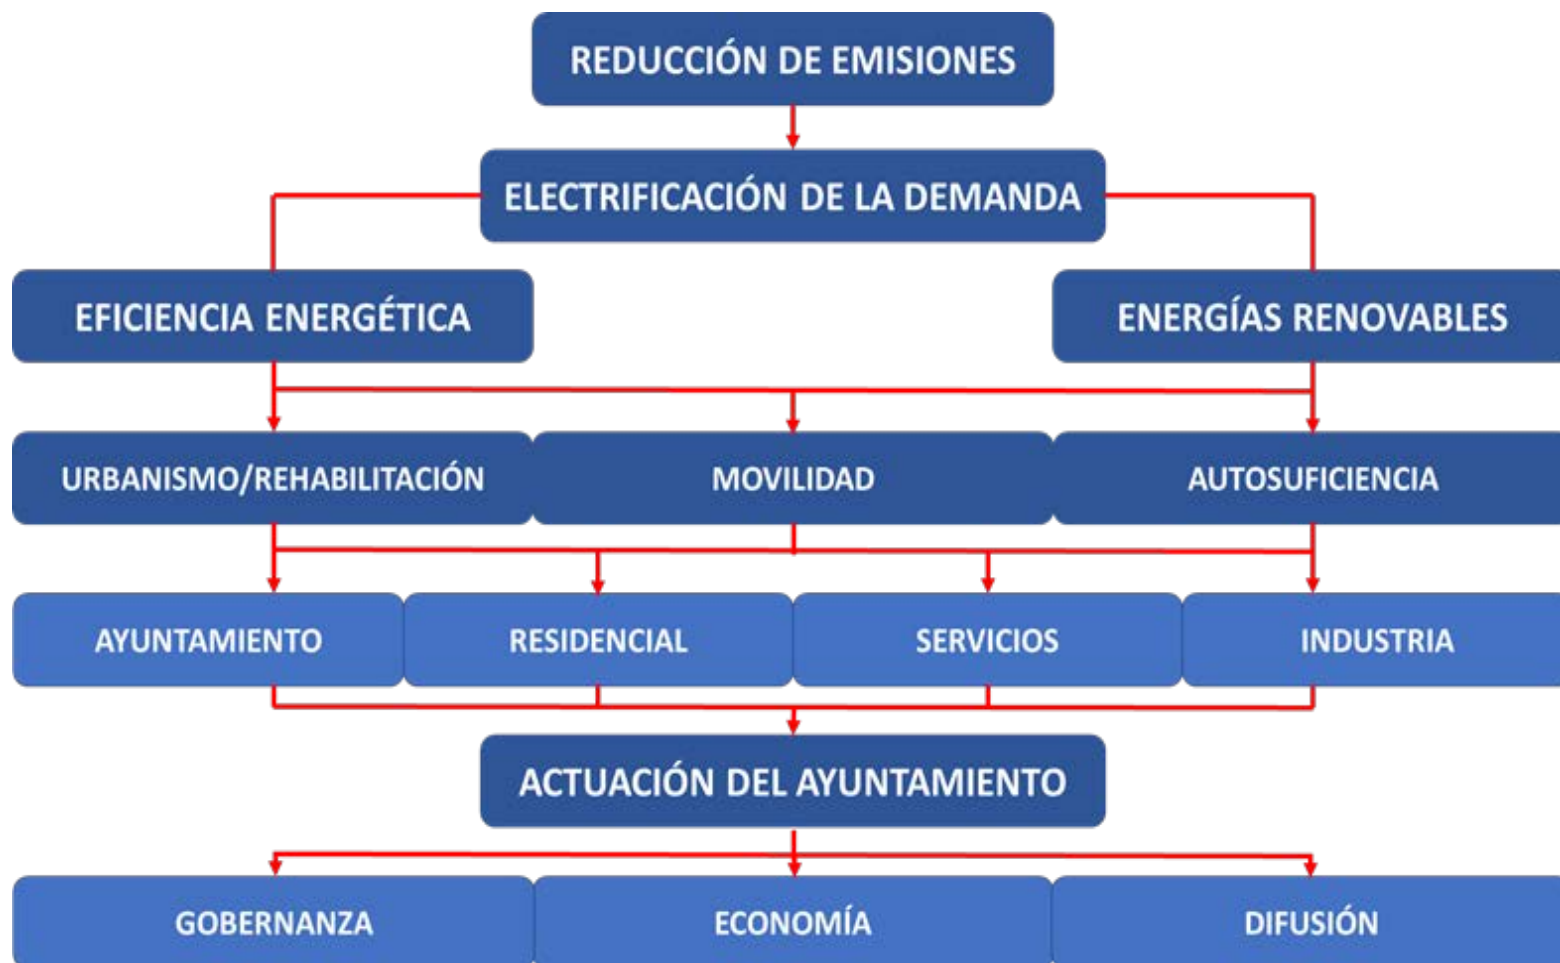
REDUCCIÓN DE EMISIONES

ELECTRIFICACIÓN DE LA DEMANDA

EFICIENCIA ENERGÉTICA

ENERGÍAS RENOVABLES

URBANISMO/REHABILITACIÓN

MOVILIDAD

AUTOSUFICIENCIA

AYUNTAMIENTO

RESIDENCIAL

SERVICIOS

INDUSTRIA

ACTUACIÓN DEL AYUNTAMIENTO

GOBERNANZA

ECONOMÍA

DIFUSIÓN